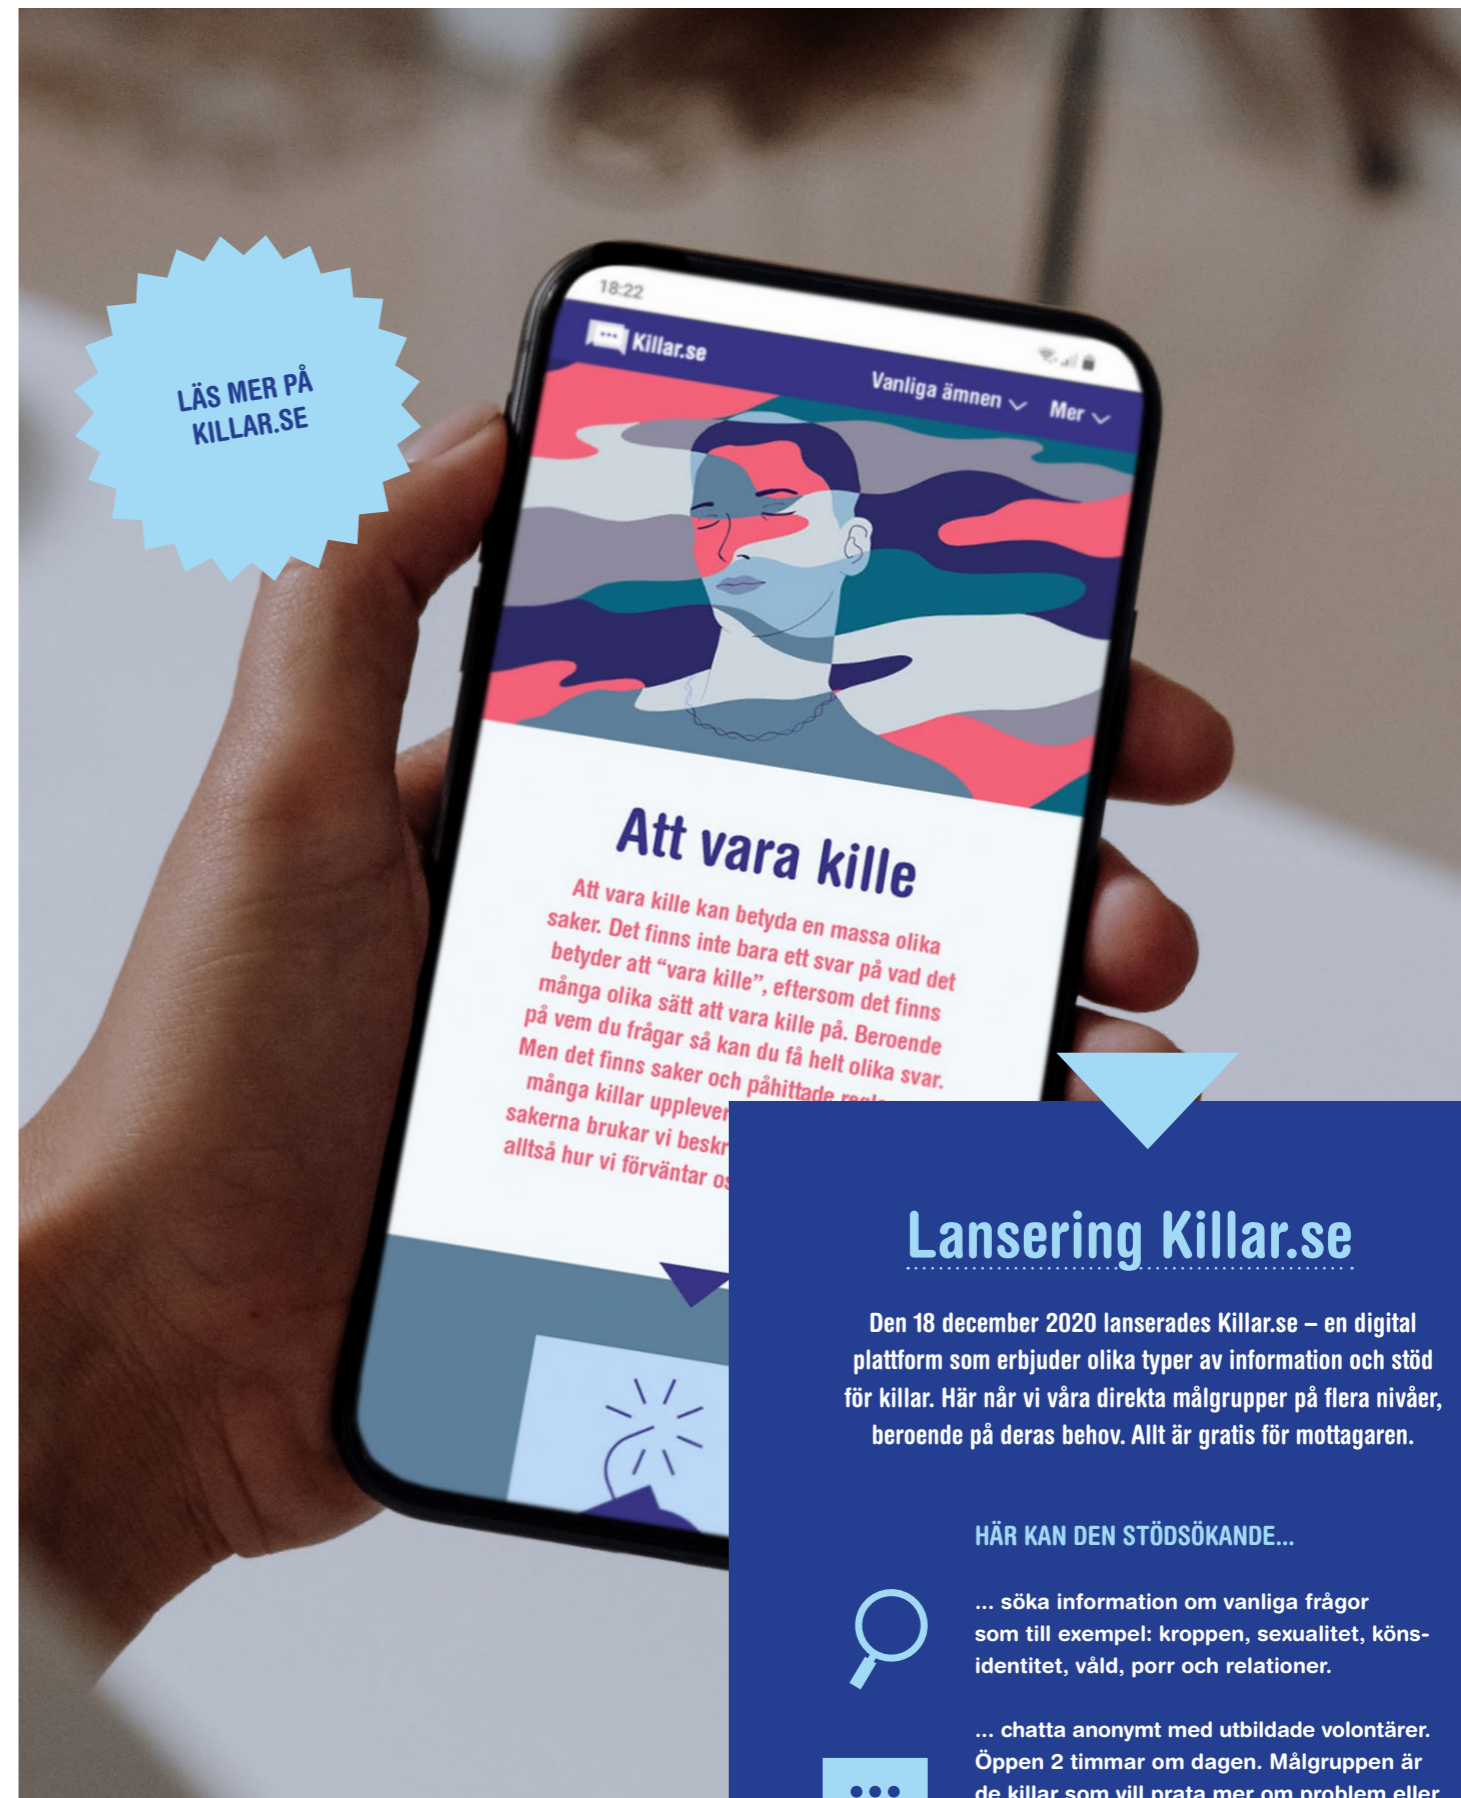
LÄS MER PÅ KILLAR.SE

18:22

Killar.se

Vanliga ämnen Mer

Att vara kille

Att vara kille kan betyda en massa olika saker. Det finns inte bara ett svar på vad det betyder att "vara kille", eftersom det finns många olika sätt att vara kille på. Beroende på vem du frågar så kan du få helt olika svar. Men det finns saker och påhittade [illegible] många killar upplever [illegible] sakerna brukar vi beskr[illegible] alltså hur vi förväntar os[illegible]

Lansering Killar.se

Den 18 december 2020 lanserades Killar.se – en digital plattform som erbjuder olika typer av information och stöd för killar. Här når vi våra direkta målgrupper på flera nivåer, beroende på deras behov. Allt är gratis för mottagaren.

HÄR KAN DEN STÖDSÖKANDE...

... söka information om vanliga frågor som till exempel: kroppen, sexualitet, könsidentitet, våld, porr och relationer.

... chatta anonymt med utbildade volontärer. Öppen 2 timmar om dagen. Målgruppen är de killar som vill prata mer om problem eller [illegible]